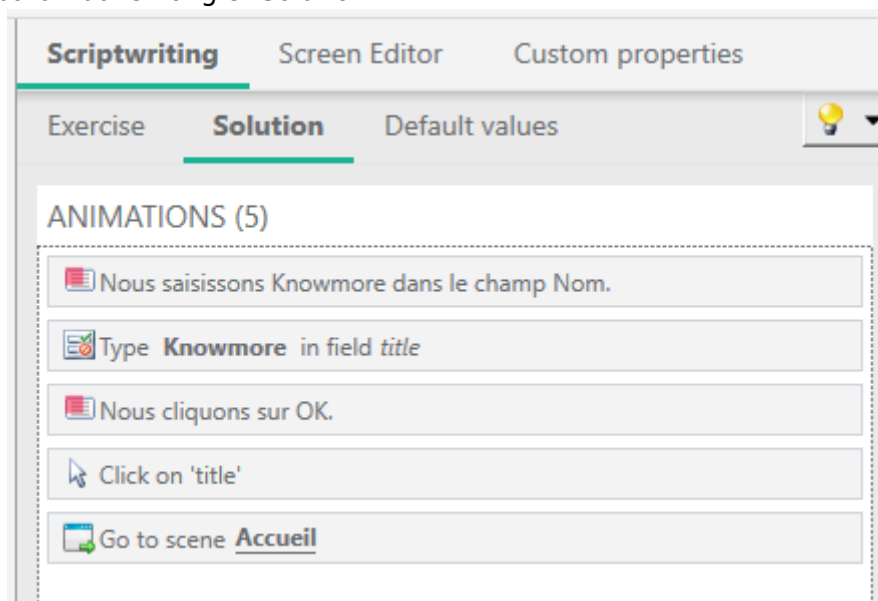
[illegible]

Scriptwriting Screen Editor Custom properties

Exercise Solution Default values

ANIMATIONS (5)

Nous saisissons Knowmore dans le champ Nom.

Type **Knowmore** in field *title*

Nous cliquons sur OK.

Click on 'title'

Go to scene **Accueil**